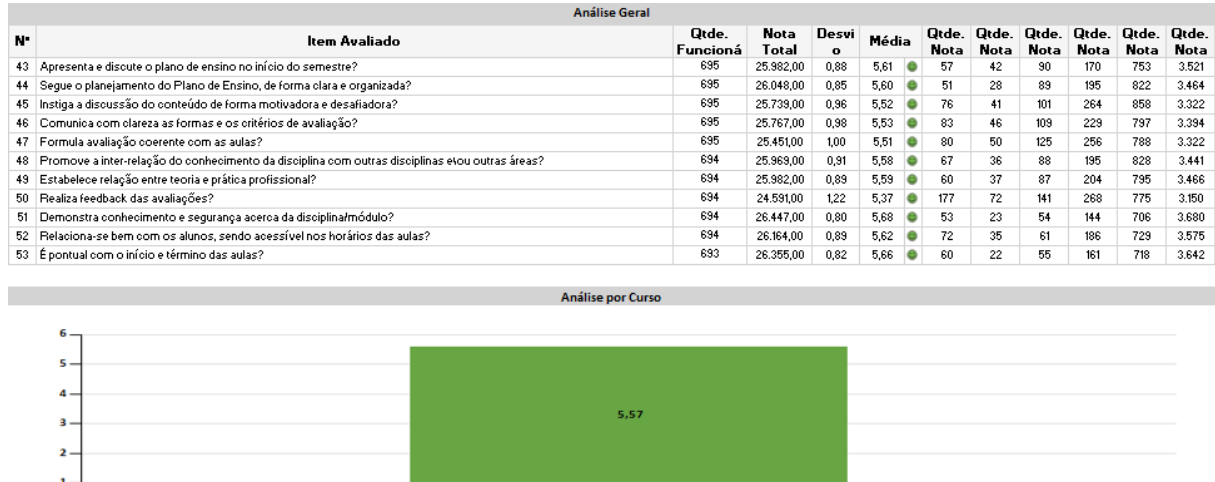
Análise Geral

| Nº | Item Avaliado | Qtde. Funcioná | Nota Total | Desvio | Média | Qtde. Nota | Qtde. Nota | Qtde. Nota | Qtde. Nota | Qtde. Nota | Qtde. Nota |
|---|---|---|---|---|---|---|---|---|---|---|---|
| 43 | Apresenta e discute o plano de ensino no início do semestre? | 695 | 25.982,00 | 0,88 | 5,61 | 57 | 42 | 90 | 170 | 753 | 3.521 |
| 44 | Segue o planejamento do Plano de Ensino, de forma clara e organizada? | 695 | 26.048,00 | 0,85 | 5,60 | 51 | 28 | 89 | 195 | 858 | 3.464 |
| 45 | Instiga a discussão do conteúdo de forma motivadora e desafiadora? | 695 | 25.739,00 | 0,96 | 5,52 | 76 | 41 | 101 | 264 | 858 | 3.322 |
| 46 | Comunica com clareza as formas e os critérios de avaliação? | 695 | 25.767,00 | 0,98 | 5,53 | 83 | 46 | 109 | 229 | 797 | 3.394 |
| 47 | Formula avaliação coerente com as aulas? | 695 | 25.451,00 | 1,00 | 5,51 | 80 | 50 | 125 | 256 | 788 | 3.322 |
| 48 | Promove a inter-relação do conhecimento da disciplina com outras disciplinas e/ou outras áreas? | 694 | 25.969,00 | 0,91 | 5,58 | 67 | 36 | 88 | 195 | 828 | 3.441 |
| 49 | Estabelece relação entre teoria e prática profissional? | 694 | 25.982,00 | 0,89 | 5,59 | 60 | 37 | 87 | 204 | 795 | 3.466 |
| 50 | Realiza feedback das avaliações? | 694 | 24.591,00 | 1,22 | 5,37 | 177 | 72 | 141 | 268 | 775 | 3.150 |
| 51 | Demonstra conhecimento e segurança acerca da disciplina/módulo? | 694 | 26.447,00 | 0,80 | 5,68 | 53 | 23 | 54 | 144 | 706 | 3.680 |
| 52 | Relaciona-se bem com os alunos, sendo acessível nos horários das aulas? | 694 | 26.164,00 | 0,89 | 5,62 | 72 | 35 | 61 | 186 | 729 | 3.575 |
| 53 | É pontual com o início e término das aulas? | 693 | 26.355,00 | 0,82 | 5,66 | 60 | 22 | 55 | 161 | 718 | 3.642 |

Análise por Curso

6
5
4
3
2
1

5,57